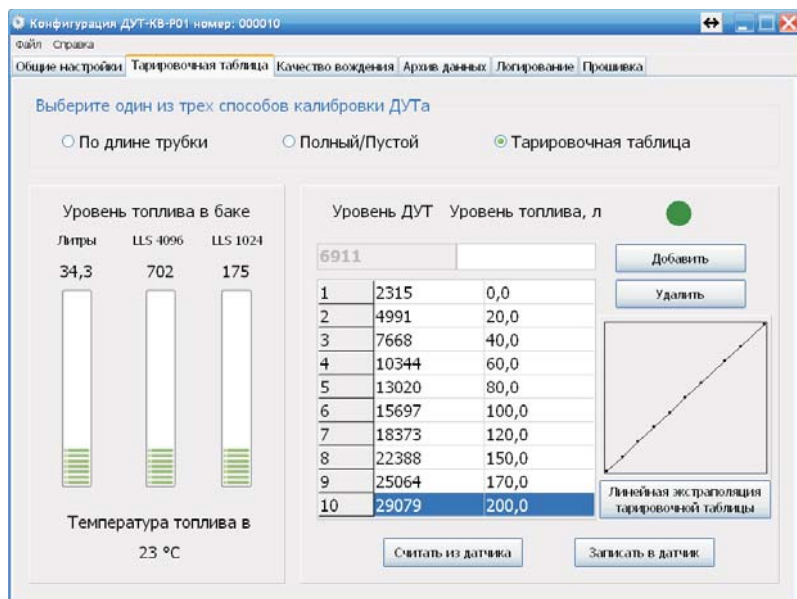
Конфигурация ДУТ-КВ-Р01 номер: 000010

Файл Справка

Общие настройки | Тарировочная таблица | Качество вождения | Архив данных | Логирование | Прошивка

Выберите один из трех способов калибровки ДУТа

○ По длине трубки ○ Полный/Пустой ◉ Тарировочная таблица

Уровень топлива в баке

Литры LLS 4096 LLS 1024

34,3 702 175

Температура топлива в

23 °C

Уровень ДУТ Уровень топлива, л

6911

Добавить

Удалить

| | | |
|---|---|---|
| 1 | 2315 | 0,0 |
| 2 | 4991 | 20,0 |
| 3 | 7668 | 40,0 |
| 4 | 10344 | 60,0 |
| 5 | 13020 | 80,0 |
| 6 | 15697 | 100,0 |
| 7 | 18373 | 120,0 |
| 8 | 22388 | 150,0 |
| 9 | 25064 | 170,0 |
| 10 | 29079 | 200,0 |

Линейная экстраполяция тарировочной таблицы

Считать из датчика

Записать в датчик